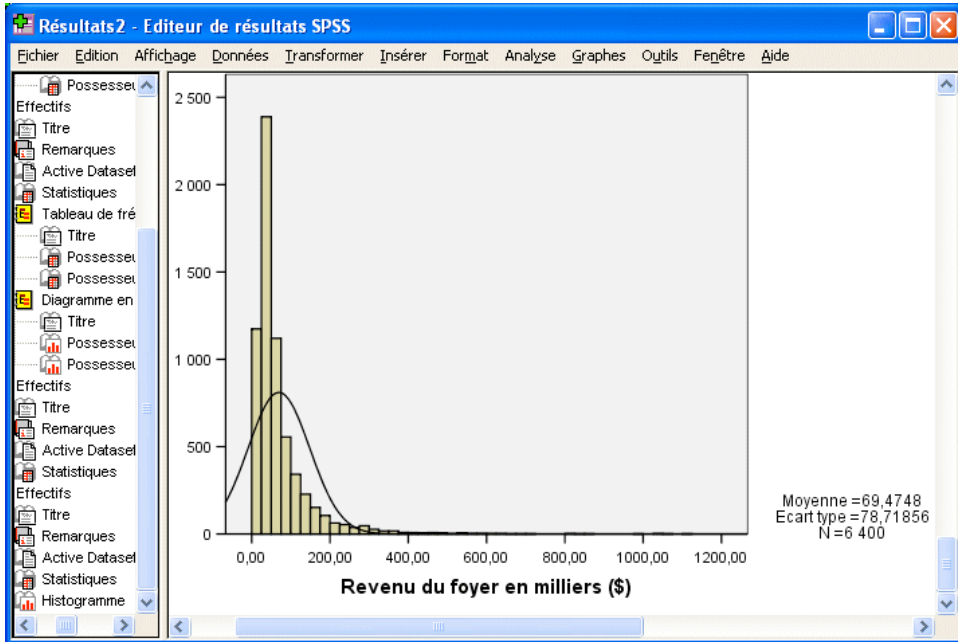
Résultats2 - Editeur de résultats SPSS

Fichier Edition Affichage Données Transformer Insérer Format Analyse Graphes Outils Fenêtre Aide

Possesseu
Effectifs
Titre
Remarques
Active Dataset
Statistiques
Tableau de fré
Titre
Possesseu
Possesseu
Diagramme en
Titre
Possesseu
Possesseu
Effectifs
Titre
Remarques
Active Dataset
Statistiques
Effectifs
Titre
Remarques
Active Dataset
Statistiques
Histogramme

2 500
2 000
1 500
1 000
500
0
0,00 200,00 400,00 600,00 800,00 1000,00 1200,00
Revenu du foyer en milliers ($)

Moyenne =69,4748
Ecart type =78,71856
N =6 400